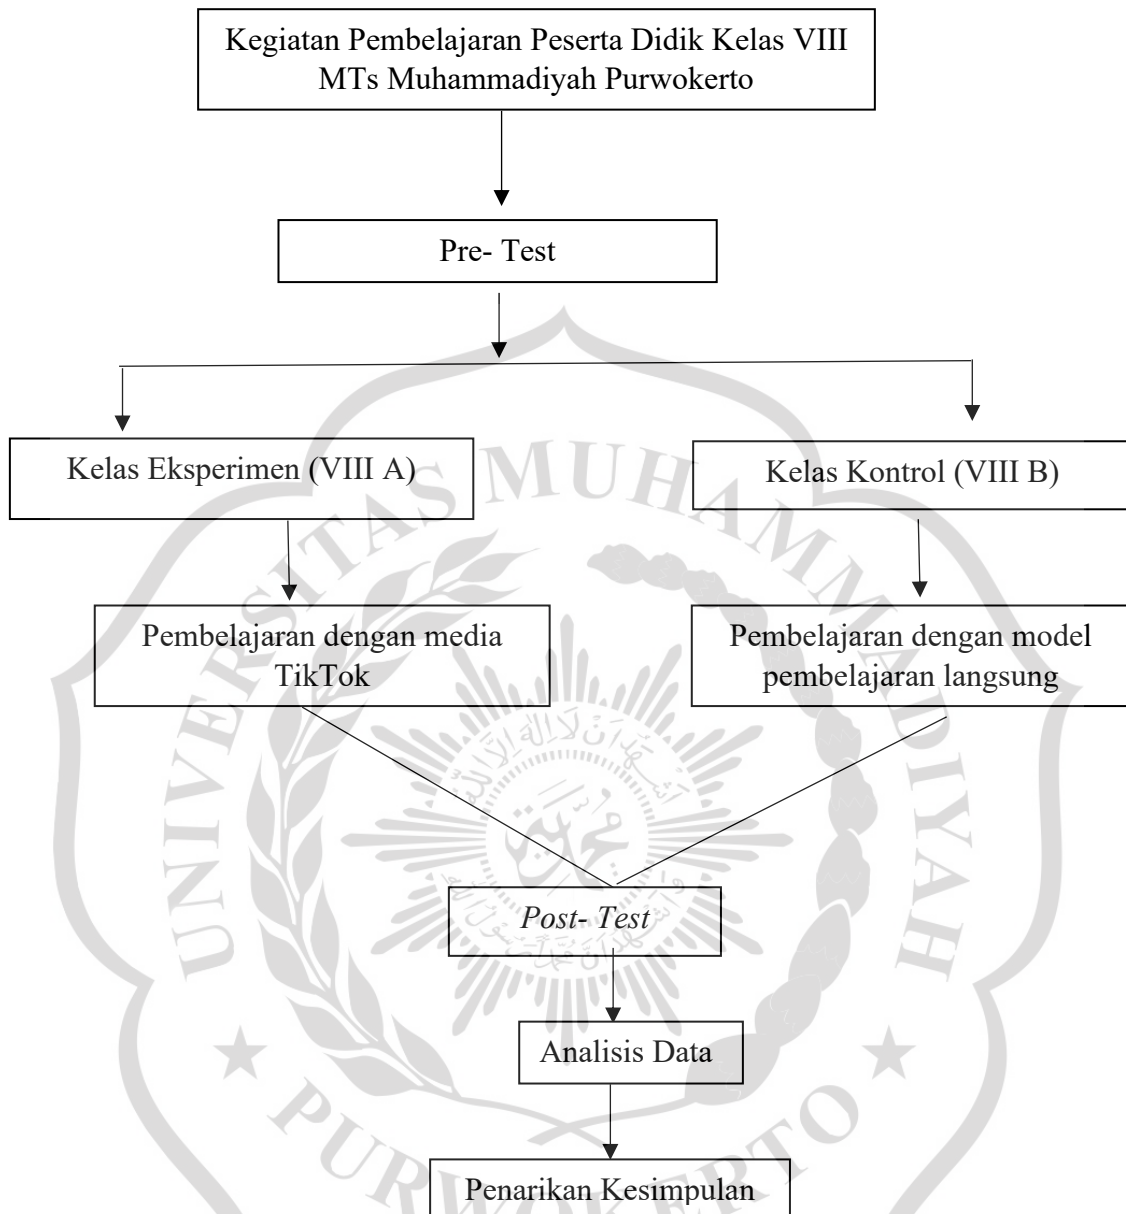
Kegiatan Pembelajaran Peserta Didik Kelas VIII MTs Muhammadiyah Purwokerto

Pre- Test

Kelas Eksperimen (VIII A)

Kelas Kontrol (VIII B)

Pembelajaran dengan media TikTok

Pembelajaran dengan model pembelajaran langsung

Post- Test

Analisis Data

Penarikan Kesimpulan

UNIVERSITAS MUHAMMADIYAH PURWOKERTO